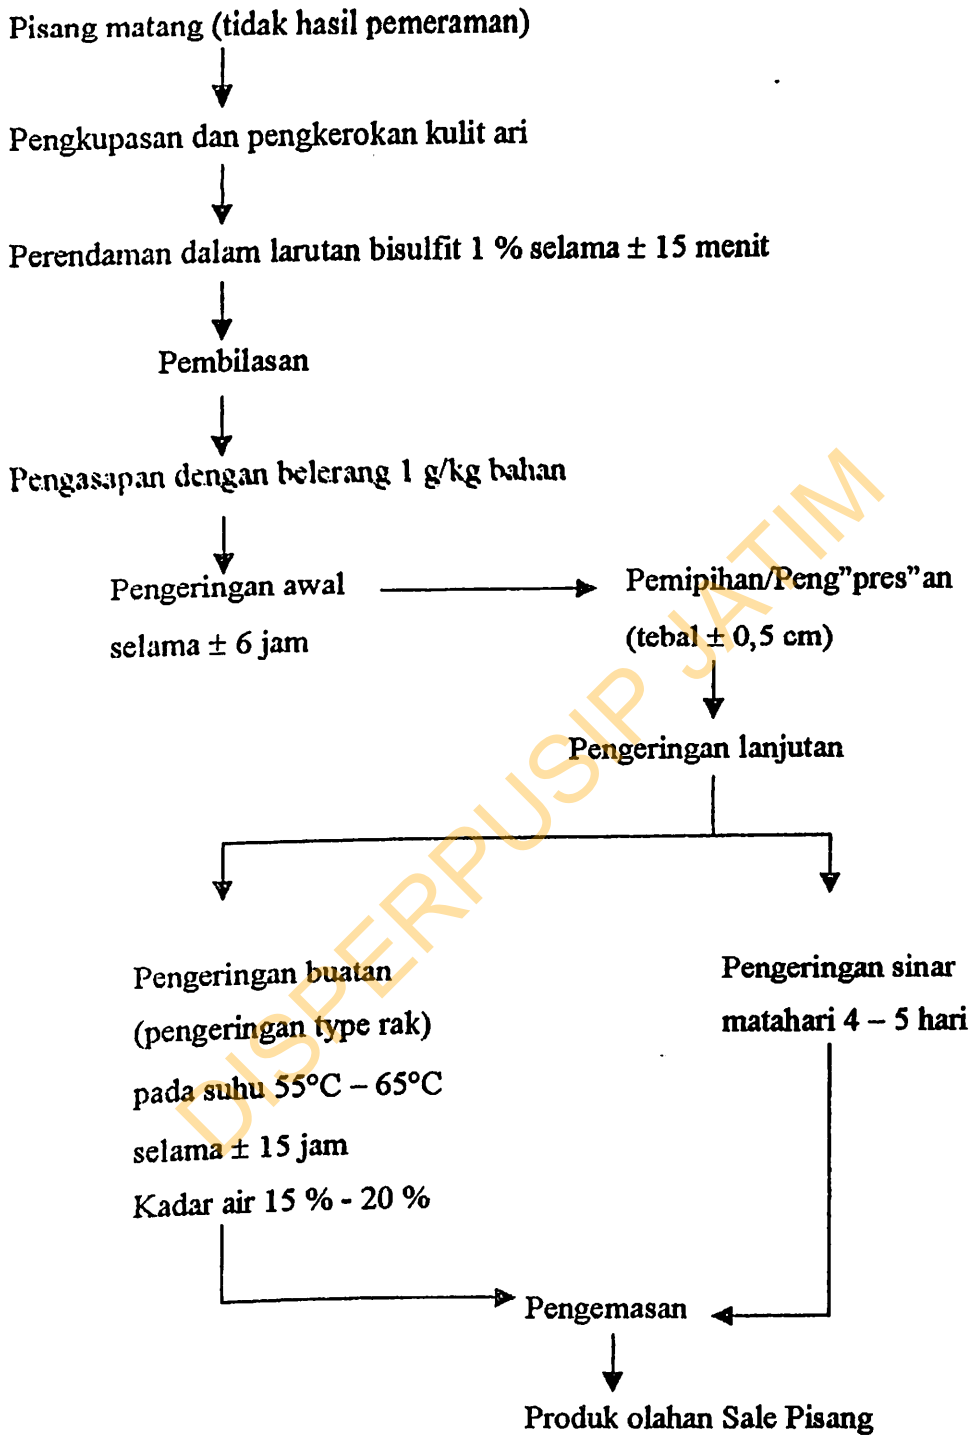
Pisang matang (tidak hasil pemeraman)

Pengkupasan dan pengkerokan kulit ari

Perendaman dalam larutan bisulfit 1 % selama ± 15 menit

Pembilasan

Pengasapan dengan belerang 1 g/kg bahan

Pengeringan awal selama ± 6 jam

Pemipihan/Peng"pres"an (tebal ± 0,5 cm)

Pengeringan lanjutan

Pengeringan buatan (pengeringan type rak) pada suhu 55°C – 65°C selama ± 15 jam Kadar air 15 % - 20 %

Pengeringan sinar matahari 4 – 5 hari

Pengemasan

Produk olahan Sale Pisang

DISPERPUSIP JATIM